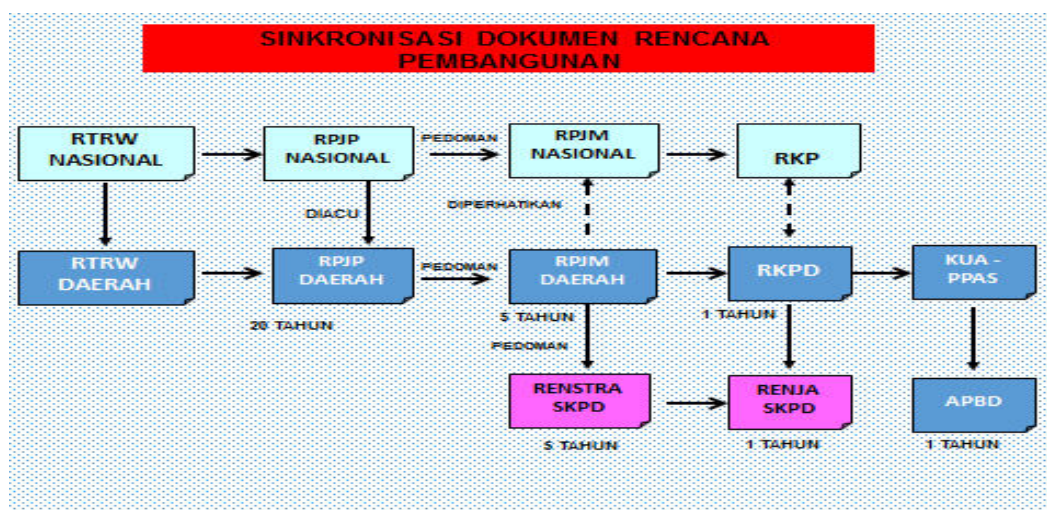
SINKRONISASI DOKUMEN RENCANA PEMBANGUNAN

RTRW NASIONAL

RPJP NASIONAL

PEDOMAN

RPJM NASIONAL

RKP

DIACU

DIPERHATIKAN

RTRW DAERAH

RPJP DAERAH

PEDOMAN

RPJM DAERAH

RKPD

KUA - PPAS

20 TAHUN

5 TAHUN

1 TAHUN

PEDOMAN

RENSTRA SKPD

RENJA SKPD

APBD

5 TAHUN

1 TAHUN

1 TAHUN